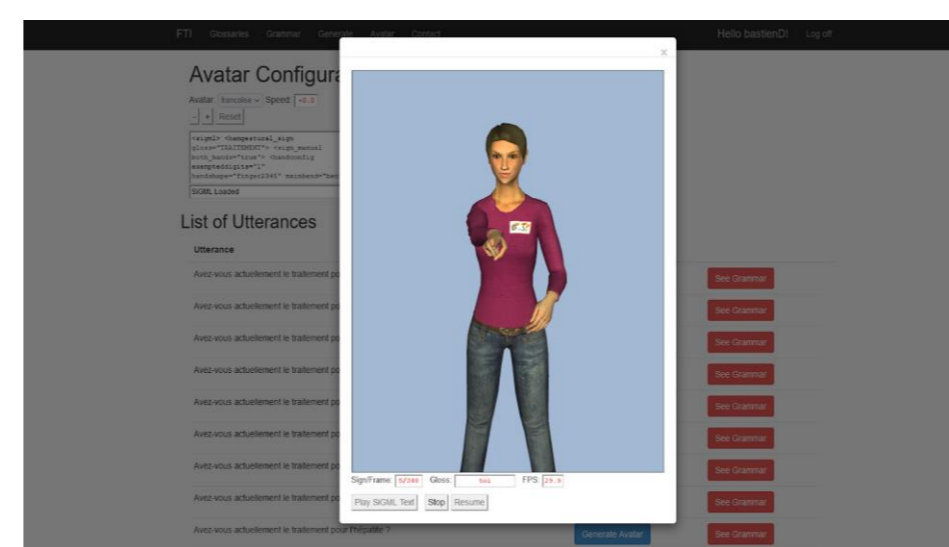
FTI Glossaries Grammar Generate Avatar Contact

Hello bastienD! Log off

Avatar Configura

Avatar: francoise Speed: +0.0

- + Reset

<sigml> <hamgestural_sign gloss="TRAITEMENT"> <sign_manual both_hands="true"> <handconfig extfidir="1" handshape="finger2345" mainbend="ben

SiGML Loaded

List of Utterances

Utterance

Avez-vous actuellement le traitement po

Avez-vous actuellement le traitement po

Avez-vous actuellement le traitement po

Avez-vous actuellement le traitement po

Avez-vous actuellement le traitement po

Avez-vous actuellement le traitement po

Avez-vous actuellement le traitement po

Avez-vous actuellement le traitement po

Avez-vous actuellement le traitement pour l'hépatite ?

See Grammar

See Grammar

See Grammar

See Grammar

See Grammar

See Grammar

See Grammar

See Grammar

See Grammar

Generate Avatar

×

Sign/Frame: 5/265 Gloss: toi FPS: 29.9

Play SiGML Text Stop Resume